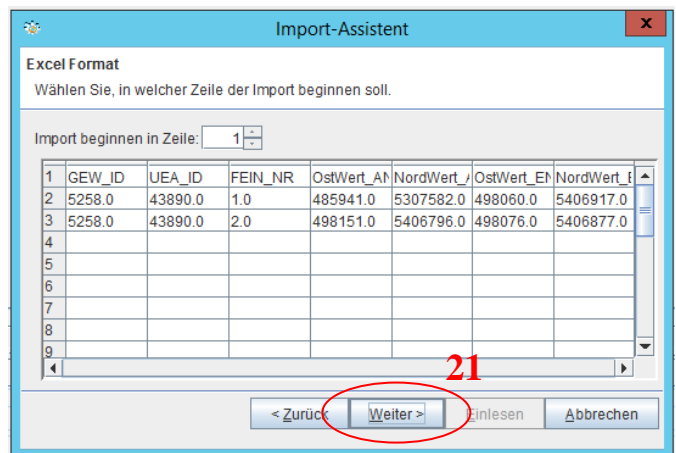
Import-Assistent

x

Excel Format

Wählen Sie, in welcher Zeile der Import beginnen soll.

Import beginnen in Zeile: 1

| 1 | GEW_ID | UEA_ID | FEIN_NR | OstWert_AN | NordWert_A | OstWert_EN | NordWert_E |
|---|---|---|---|---|---|---|---|
| 2 | 5258.0 | 43890.0 | 1.0 | 485941.0 | 5307582.0 | 498060.0 | 5406917.0 |
| 3 | 5258.0 | 43890.0 | 2.0 | 498151.0 | 5406796.0 | 498076.0 | 5406877.0 |
| 4 | | | | | | | |
| 5 | | | | | | | |
| 6 | | | | | | | |
| 7 | | | | | | | |
| 8 | | | | | | | |
| 9 | | | | | | | |

21

< Zurück | Weiter > | Einlesen | Abbrechen